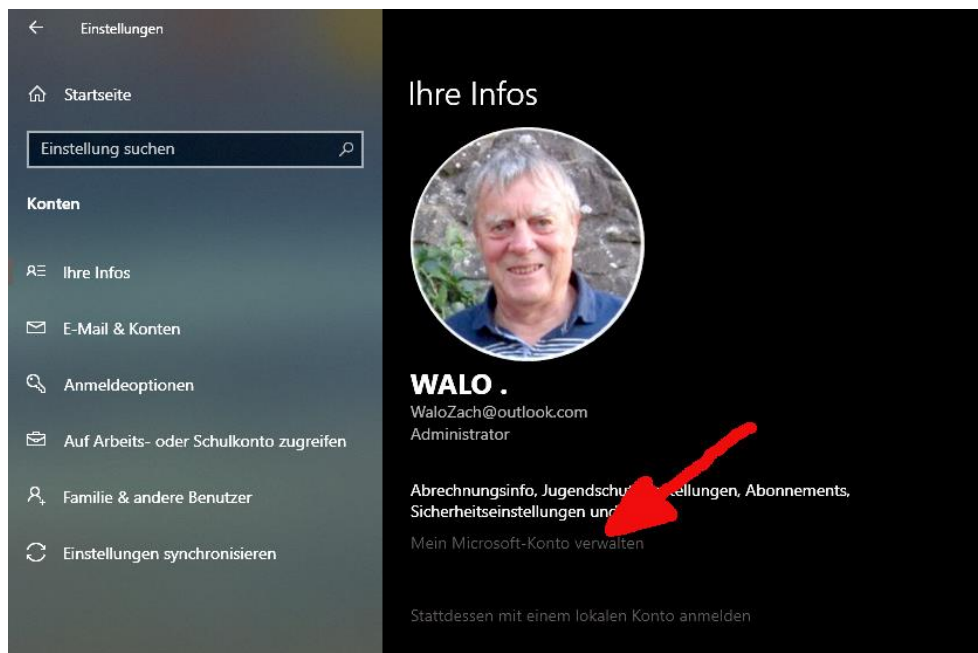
Einstellungen

Startseite

Einstellung suchen

Konten

Ihre Infos

E-Mail & Konten

Anmeldeoptionen

Auf Arbeits- oder Schulkonto zugreifen

Familie & andere Benutzer

Einstellungen synchronisieren

Ihre Infos

WALO .

WaloZach@outlook.com

Administrator

Abrechnungsinfo, Jugendschu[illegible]tellungen, Abonnements, Sicherheitseinstellungen und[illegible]

Mein Microsoft-Konto verwalten

Stattdessen mit einem lokalen Konto anmelden